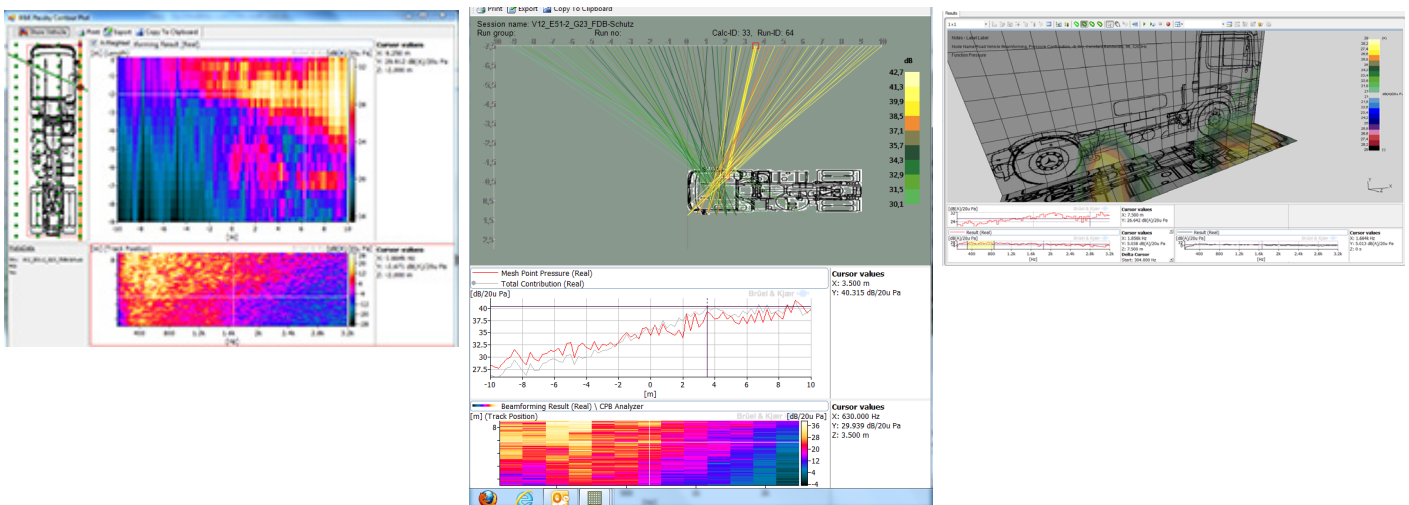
PBK Faculty Contour Plot
Show Vehicle | Print | Export | Copy To Clipboard
Beamforming Result (Real)
Cursor values
X: 4.250 m
Y: 29.812 dB(A)/20u Pa
Z: -2.000 m
Cursor values
X: 1.000k Hz
Y: -1.671 dB(A)/20u Pa
Z: -2.000 m
[m] (Track Position)
400 800 1.2k 1.6k 2k 2.4k 2.8k 3.2k
[Hz]

Print | Export | Copy To Clipboard
Session name: V12_E51-2_G23_FDB-Schutz
Run group: Run no: Calc-ID: 33, Run-ID: 64
dB
42,7
41,3
39,9
38,5
37,1
35,7
34,3
32,9
31,5
30,1
Mesh Point Pressure (Real)
Total Contribution (Real)
[dB/20u Pa]
Brüel & Kjær
Cursor values
X: 3.500 m
Y: 40.315 dB/20u Pa
40
37.5
35
32.5
30
27.5
-10 -8 -6 -4 -2 0 2 4 6 8 10
[m]
Beamforming Result (Real) \ CPB Analyzer
[m] (Track Position)
Brüel & Kjær
[dB/20u Pa]
36
28
20
12
4
-4
Cursor values
X: 630.000 Hz
Y: 29.939 dB/20u Pa
Z: 3.500 m

Results
Cursor values
X: 7.500 m
Y: 26.642 dB(A)/20u Pa
Cursor values
X: 1.050k Hz
Y: 5.036 dB(A)/20u Pa
Z: 7.500 m
Delta Cursor
Start: 304.000 Hz
Cursor values
X: 1.664k Hz
Y: 0.013 dB/20u Pa
Z: 0 s
Result (Real)
Result (Real)
400 800 1.2k 1.6k 2k 2.4k 2.8k 3.2k
[Hz]